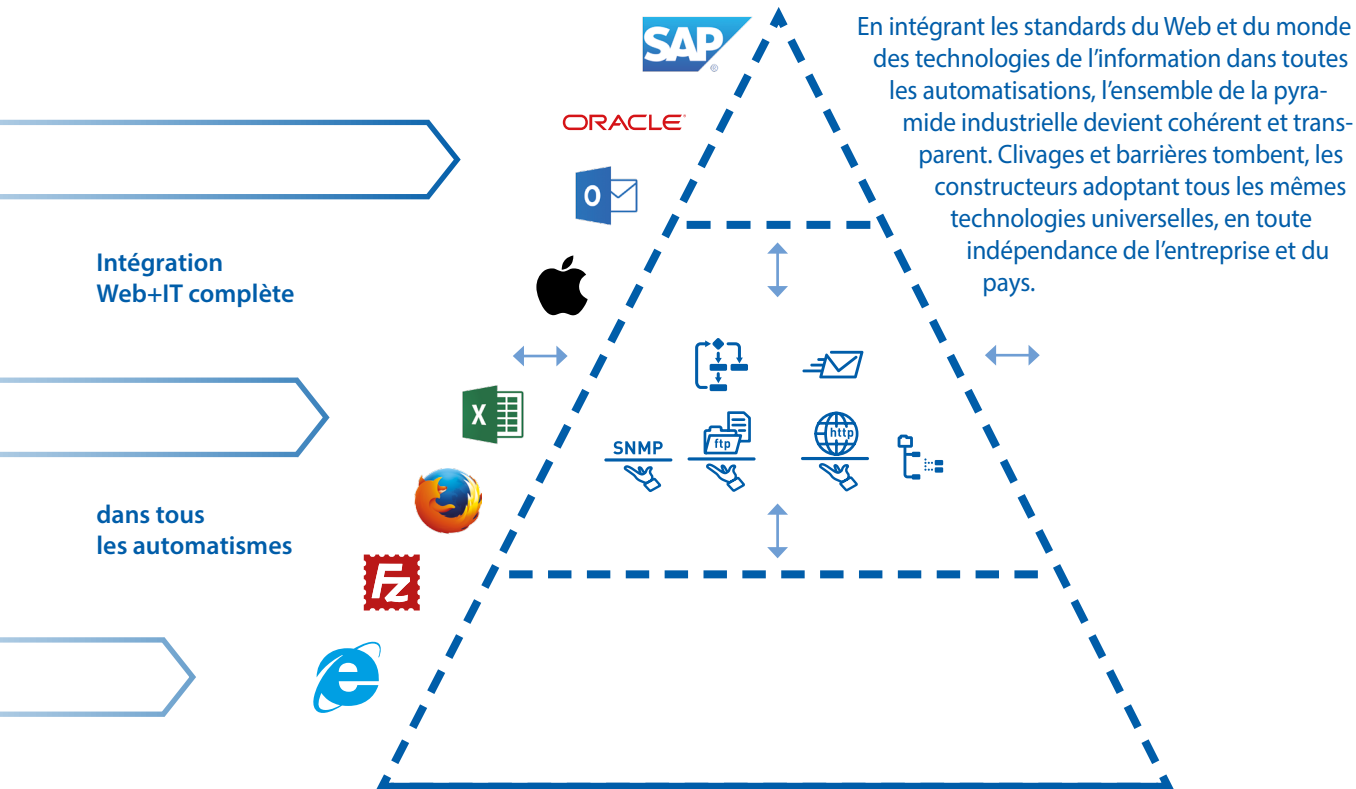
En intégrant les standards du Web et du monde des technologies de l'information dans toutes les automatisations, l'ensemble de la pyramide industrielle devient cohérent et transparent. Clivages et barrières tombent, les constructeurs adoptant tous les mêmes technologies universelles, en toute indépendance de l'entreprise et du pays.

SAP

ORACLE

Intégration
Web+IT complète

dans tous
les automatismes

SNMP

ftp

http